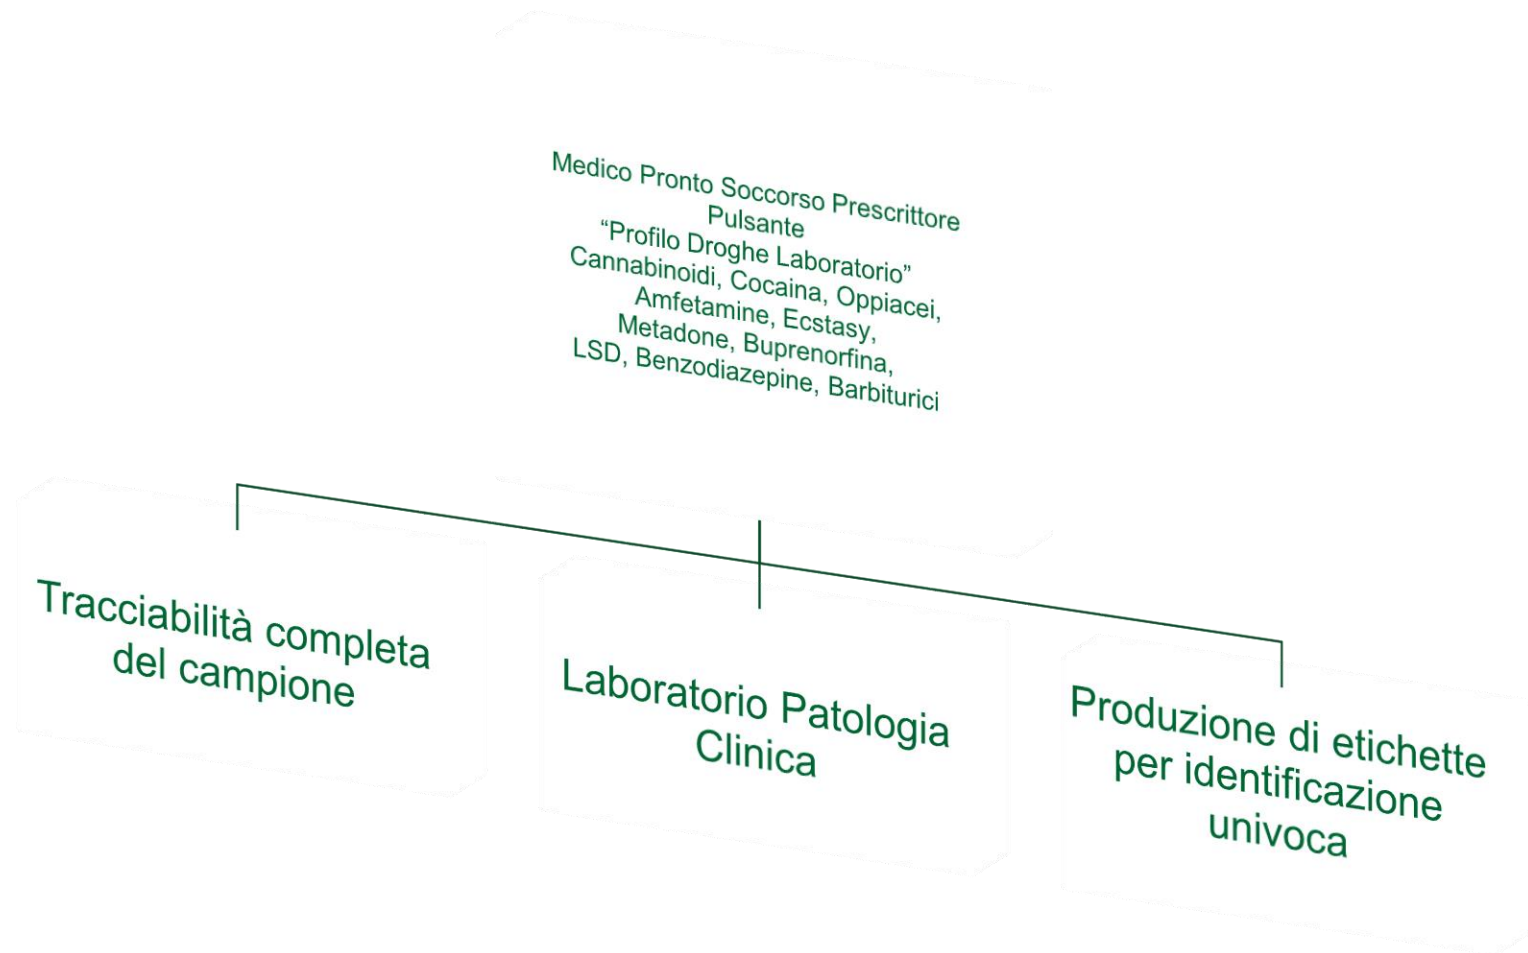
Medico Pronto Soccorso Prescrittore
Pulsante
“Profilo Droghe Laboratorio”
Cannabinoidi, Cocaina, Oppiacei, Amfetamine, Ecstasy, Metadone, Buprenorfina, LSD, Benzodiazepine, Barbiturici

Tracciabilità completa del campione

Laboratorio Patologia Clinica

Produzione di etichette per identificazione univoca